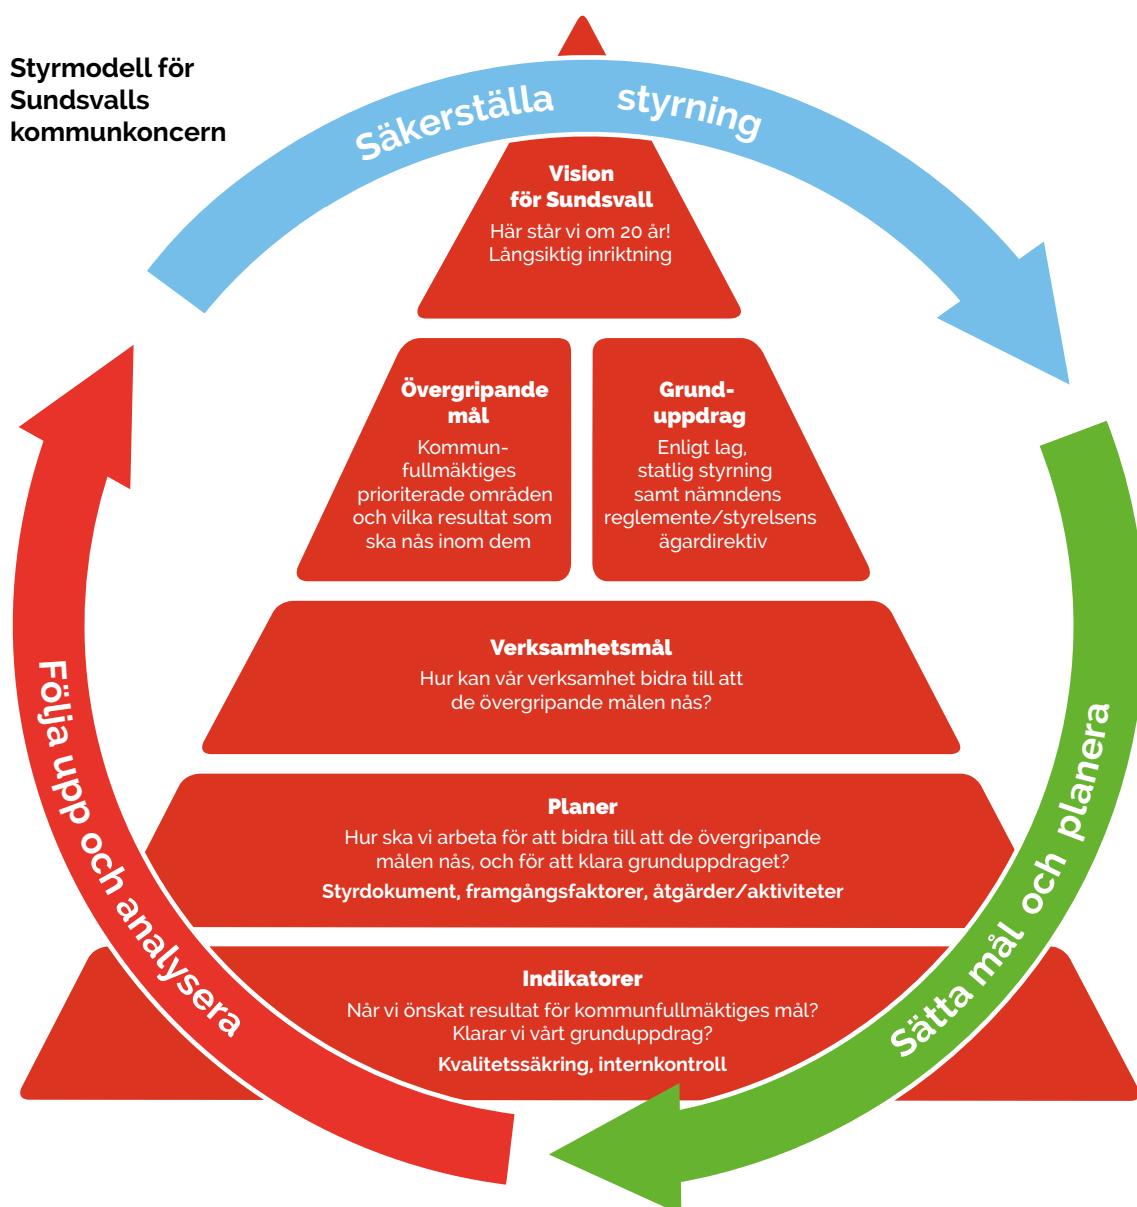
Styrmodell för Sundsvalls kommunkoncern

Säkerställa styrning

Vision för Sundsvall
Här står vi om 20 år! Långsiktig inriktning

Övergripande mål
Kommunfullmäktiges prioriterade områden och vilka resultat som ska nås inom dem

Grunduppdrag
Enligt lag, statlig styrning samt nämndens reglemente/styrelsens ägardirektiv

Verksamhetsmål
Hur kan vår verksamhet bidra till att de övergripande målen nås?

Planer
Hur ska vi arbeta för att bidra till att de övergripande målen nås, och för att klara grunduppdraget?
Styrdokument, framgångsfaktorer, åtgärder/aktiviteter

Indikatorer
Når vi önskat resultat för kommunfullmäktiges mål? Klarar vi vårt grunduppdrag?
Kvalitetssäkring, internkontroll

Sätta mål och planera

Följa upp och analysera